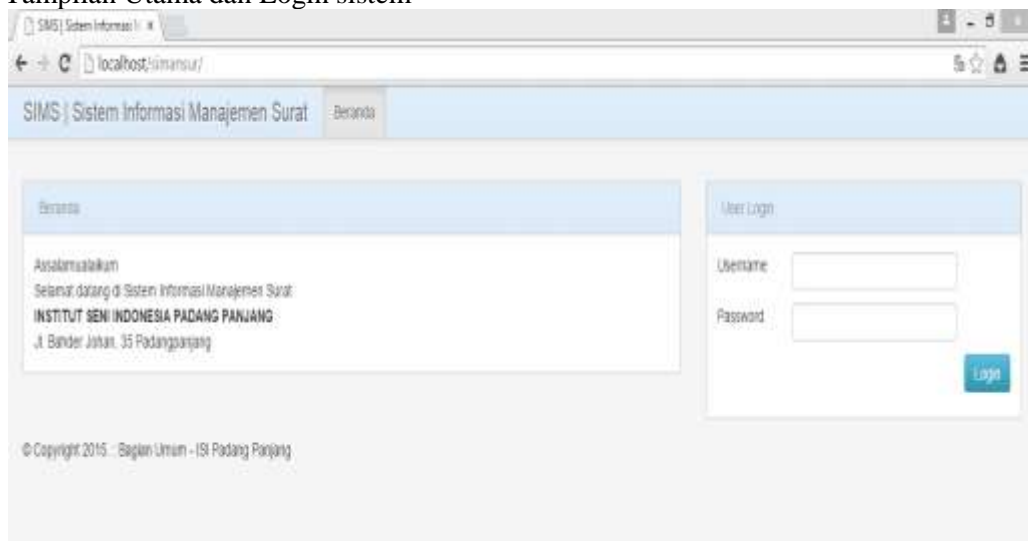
Tampilan Utama dan Login sistem

SIMS | Sistem Informasi M ×

localhost/simansur/

SIMS | Sistem Informasi Manajemen Surat

Beranda

Beranda

Assalamualaikum
Selamat datang di Sistem Informasi Manajemen Surat
INSTITUT SENI INDONESIA PADANG PANJANG
Jl. Bander Johan, 35 Padangpanjang

User Login

Username

Password

Login

© Copyright 2015 :: Bagian Umum - ISI Padang Panjang